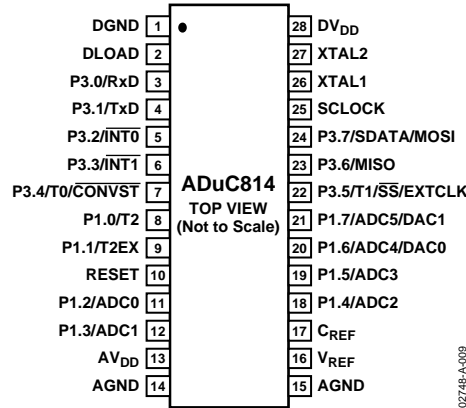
DGND 1
DLOAD 2
P3.0/RxD 3
P3.1/TxD 4
P3.2/$\overline{INT0}$ 5
P3.3/$\overline{INT1}$ 6
P3.4/T0/$\overline{CONVST}$ 7
P1.0/T2 8
P1.1/T2EX 9
RESET 10
P1.2/ADC0 11
P1.3/ADC1 12
AV$_{DD}$ 13
AGND 14

ADuC814
TOP VIEW
(Not to Scale)

28 DV$_{DD}$
27 XTAL2
26 XTAL1
25 SCLOCK
24 P3.7/SDATA/MOSI
23 P3.6/MISO
22 P3.5/T1/$\overline{SS}$/EXTCLK
21 P1.7/ADC5/DAC1
20 P1.6/ADC4/DAC0
19 P1.5/ADC3
18 P1.4/ADC2
17 C$_{REF}$
16 V$_{REF}$
15 AGND

02748-A-009